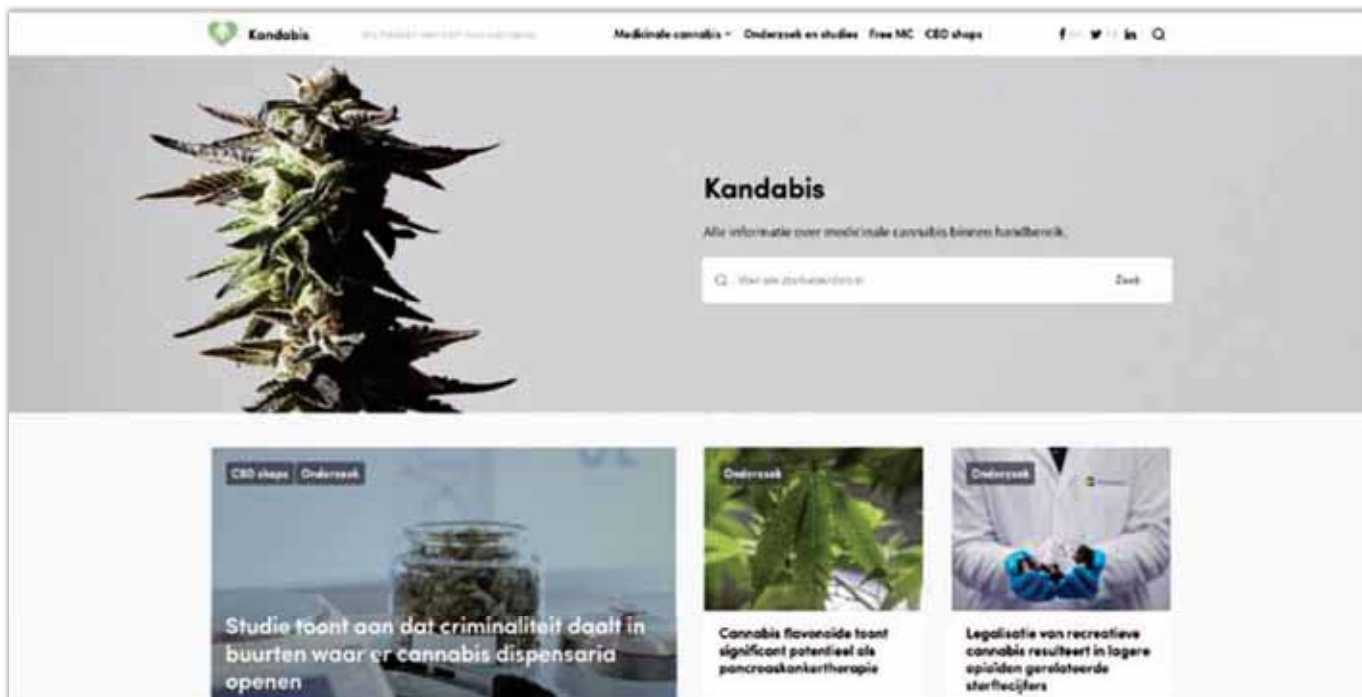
Kandabis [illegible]

Medicinale cannabis ˅ Onderzoek en studies Free MC CBD shops

Kandabis

Alle informatie over medicinale cannabis binnen handbereik.

Voer uw zoekwoorden in

Zoek

CBD shops Onderzoek

Studie toont aan dat criminaliteit daalt in buurten waar er cannabis dispensaria openen

Onderzoek

Cannabis flavonoide toont significant potentieel als pancreaskankertherapie

Onderzoek

Legalisatie van recreatieve cannabis resulteert in lagere opioiden gerelateerde sterftecijfers